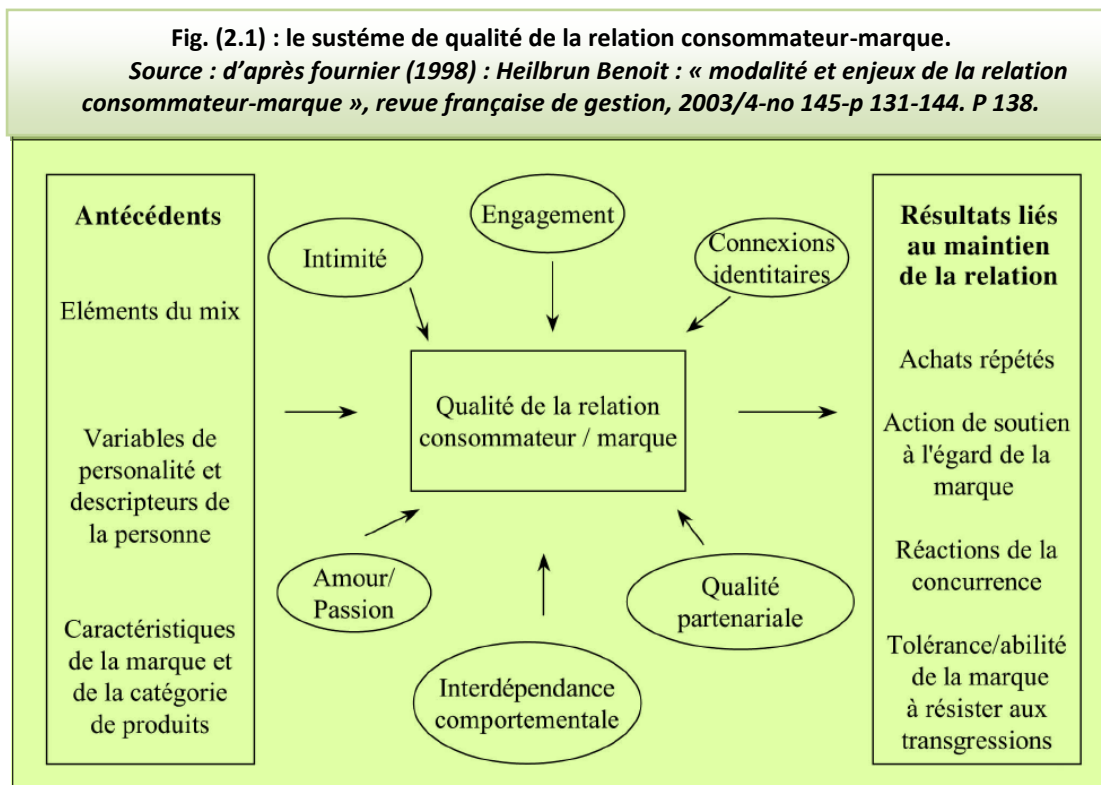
Fig. (2.1) : le sustéme de qualité de la relation consommateur-marque.
Source : d'après fournier (1998) : Heilbrun Benoit : « modalité et enjeux de la relation consommateur-marque », revue française de gestion, 2003/4-no 145-p 131-144. P 138.

Antécédents

Eléments du mix

Variables de personalité et descripteurs de la personne

Caractéristiques de la marque et de la catégorie de produits

Intimité

Engagement

Connexions identitaires

Qualité de la relation consommateur / marque

Amour/ Passion

Interdépendance comportementale

Qualité partenariale

Résultats liés au maintien de la relation

Achats répétés

Action de soutien à l'égard de la marque

Réactions de la concurrence

Tolérance/abilité de la marque à résister aux transgressions